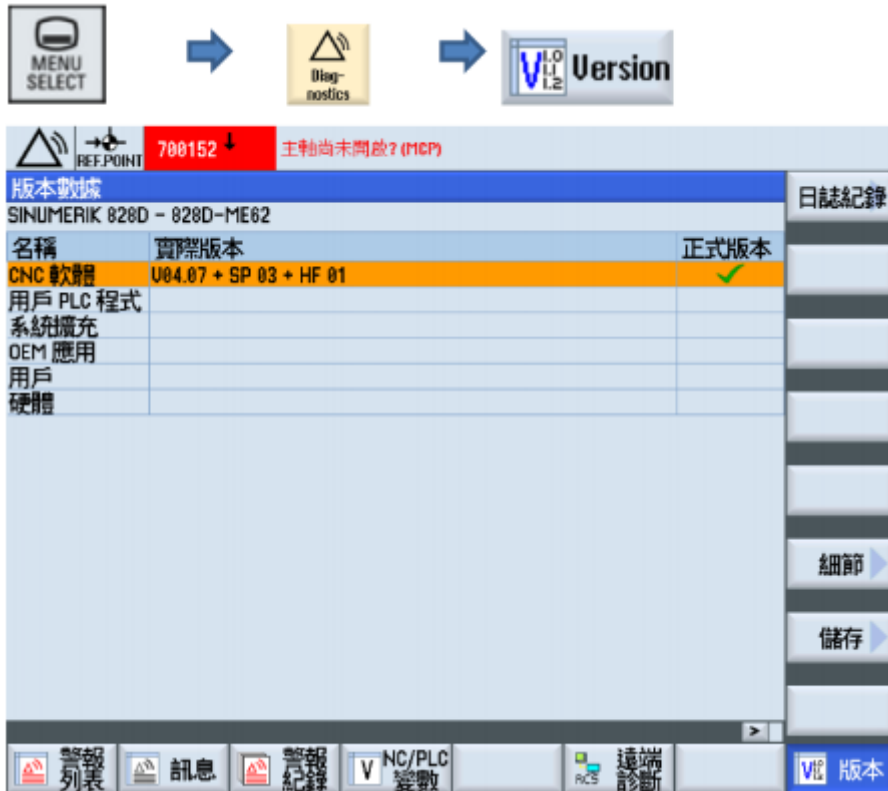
MENU SELECT

Diag-nostics

Version

REF.POINT 700152 主軸尚未開啟? (MCP)

版本數據

SINUMERIK 828D - 828D-ME62

| 名稱 | 實際版本 | 正式版本 |
|---|---|---|
| CNC 軟體 | V04.07 + SP 03 + HF 01 | ✓ |
| 用戶 PLC 程式 | | |
| 系統擴充 | | |
| OEM 應用 | | |
| 用戶 | | |
| 硬體 | | |

日誌紀錄

細節

儲存

>

警報列表 訊息 警報紀錄 NC/PLC 變數 RCS 遠端診斷 版本